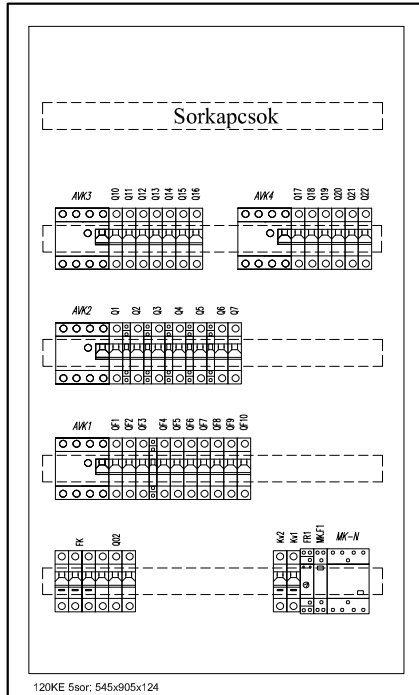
Sorkapcsok

AVK3 Q10 Q11 Q12 Q13 Q14 Q15 Q16

AVK4 Q17 Q18 Q19 Q20 Q21 Q22

AVK2 Q1 Q2 Q3 Q4 Q5 Q6 Q7

AVK1 QF1 QF2 QF3 QF4 QF5 QF6 QF7 QF8 QF9 QF10

FK Q02

Kv2 Kv1 FR1 MKF1 MK-N

120KE 5sor; 545x905x124